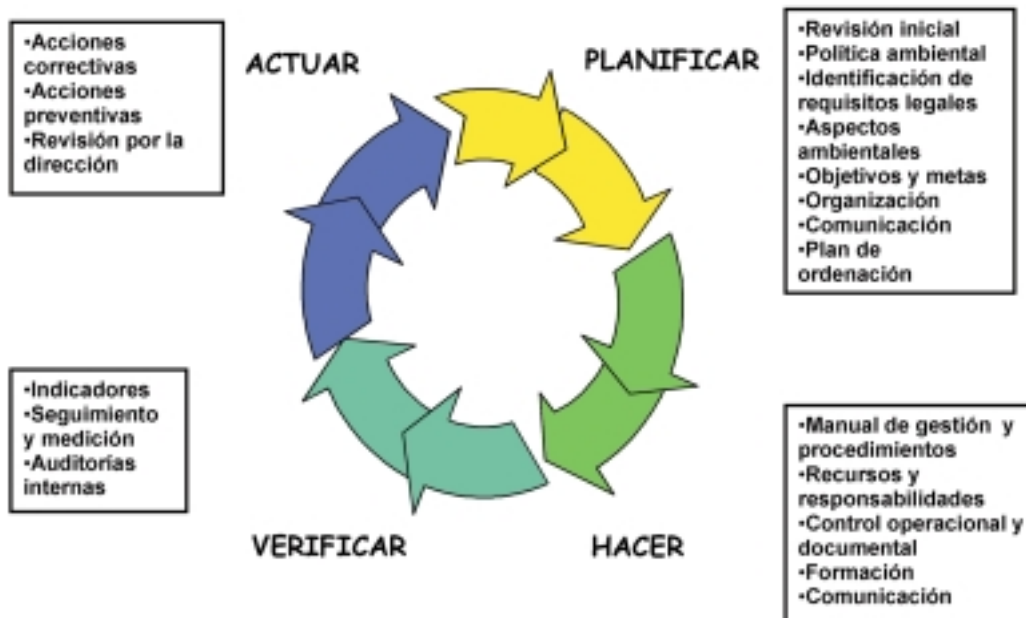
•Acciones correctivas
•Acciones preventivas
•Revisión por la dirección

ACTUAR

PLANIFICAR

•Revisión inicial
•Política ambiental
•Identificación de requisitos legales
•Aspectos ambientales
•Objetivos y metas
•Organización
•Comunicación
•Plan de ordenación

•Indicadores
•Seguimiento y medición
•Auditorías internas

•Manual de gestión y procedimientos
•Recursos y responsabilidades
•Control operacional y documental
•Formación
•Comunicación

VERIFICAR

HACER